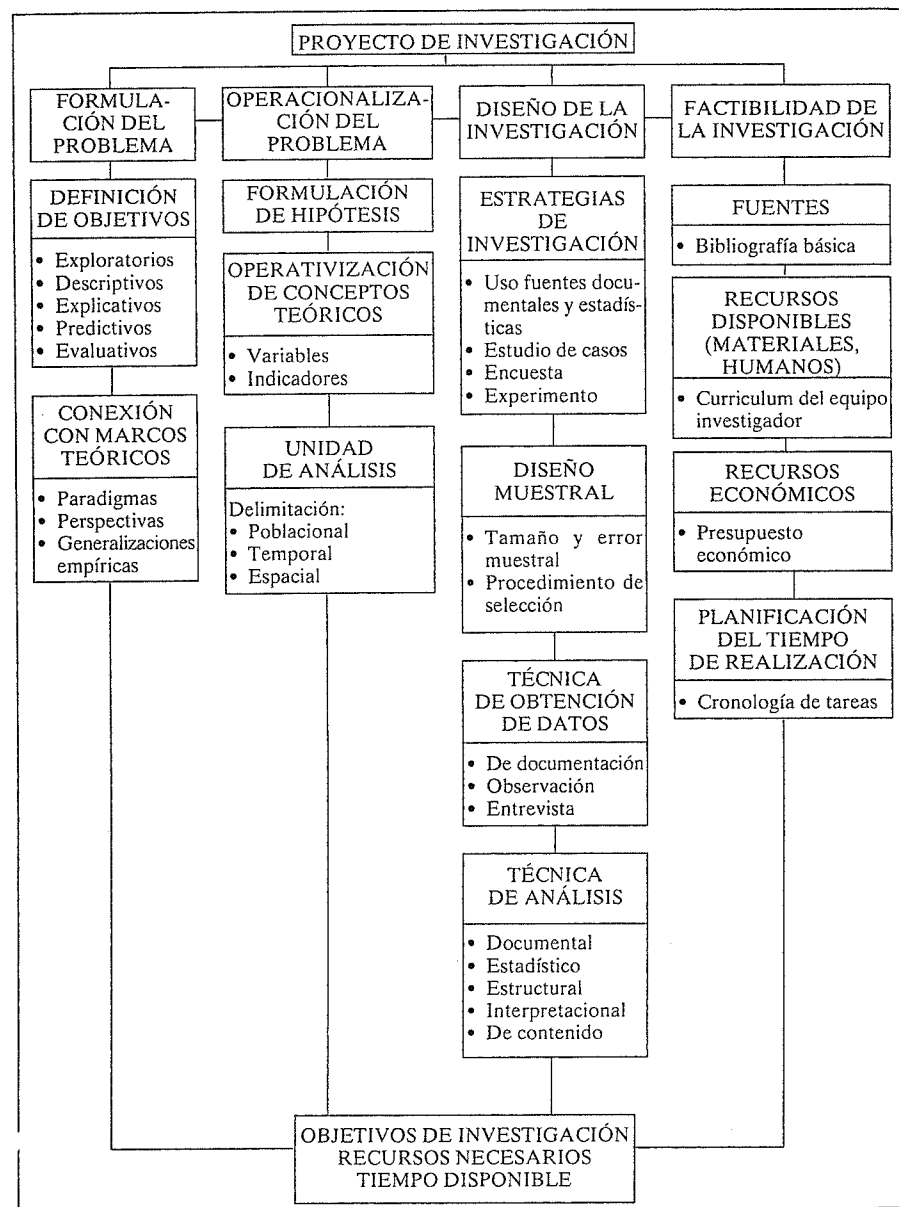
PROYECTO DE INVESTIGACIÓN

FORMULACIÓN DEL PROBLEMA

DEFINICIÓN DE OBJETIVOS
• Exploratorios
• Descriptivos
• Explicativos
• Predictivos
• Evaluativos

CONEXIÓN CON MARCOS TEÓRICOS
• Paradigmas
• Perspectivas
• Generalizaciones empíricas

OPERACIONALIZACIÓN DEL PROBLEMA

FORMULACIÓN DE HIPÓTESIS

OPERATIVIZACIÓN DE CONCEPTOS TEÓRICOS
• Variables
• Indicadores

UNIDAD DE ANÁLISIS
Delimitación:
• Poblacional
• Temporal
• Espacial

DISEÑO DE LA INVESTIGACIÓN

ESTRATEGIAS DE INVESTIGACIÓN
• Uso fuentes documentales y estadísticas
• Estudio de casos
• Encuesta
• Experimento

DISEÑO MUESTRAL
• Tamaño y error muestral
• Procedimiento de selección

TÉCNICA DE OBTENCIÓN DE DATOS
• De documentación
• Observación
• Entrevista

TÉCNICA DE ANÁLISIS
• Documental
• Estadístico
• Estructural
• Interpretacional
• De contenido

FACTIBILIDAD DE LA INVESTIGACIÓN

FUENTES
• Bibliografía básica

RECURSOS DISPONIBLES (MATERIALES, HUMANOS)
• Curriculum del equipo investigador

RECURSOS ECONÓMICOS
• Presupuesto económico

PLANIFICACIÓN DEL TIEMPO DE REALIZACIÓN
• Cronología de tareas

OBJETIVOS DE INVESTIGACIÓN
RECURSOS NECESARIOS
TIEMPO DISPONIBLE